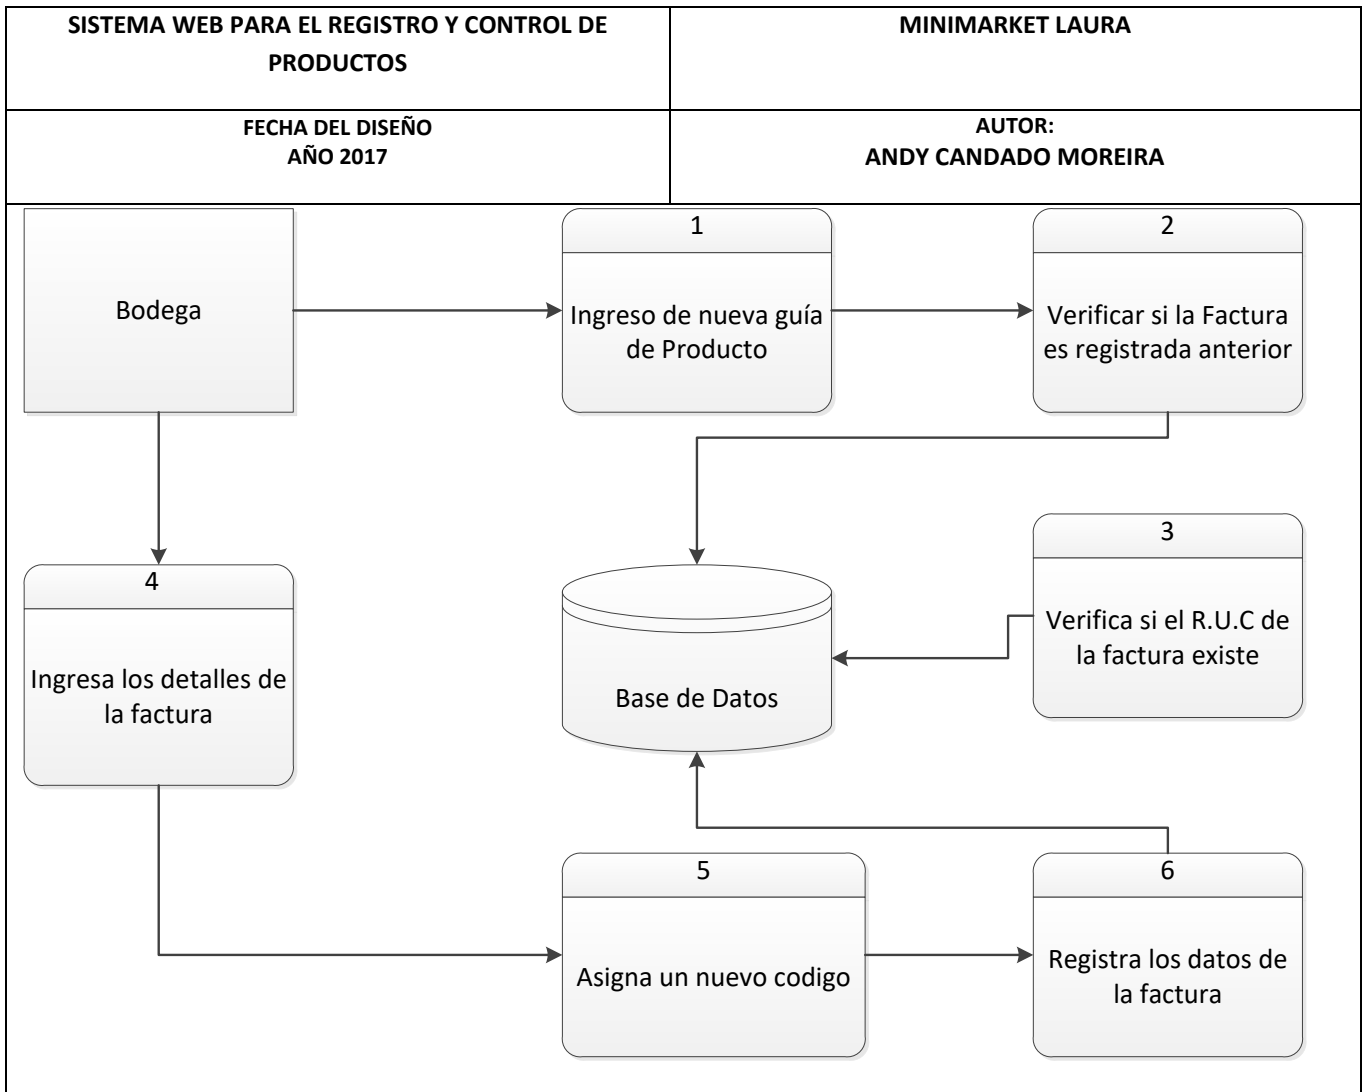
| SISTEMA WEB PARA EL REGISTRO Y CONTROL DE PRODUCTOS | MINIMARKET LAURA |
|---|---|
| FECHA DEL DISEÑO AÑO 2017 | AUTOR: ANDY CANDADO MOREIRA |

Bodega

1
Ingreso de nueva guía de Producto

2
Verificar si la Factura es registrada anterior

Base de Datos

3
Verifica si el R.U.C de la factura existe

4
Ingresa los detalles de la factura

5
Asigna un nuevo codigo

6
Registra los datos de la factura